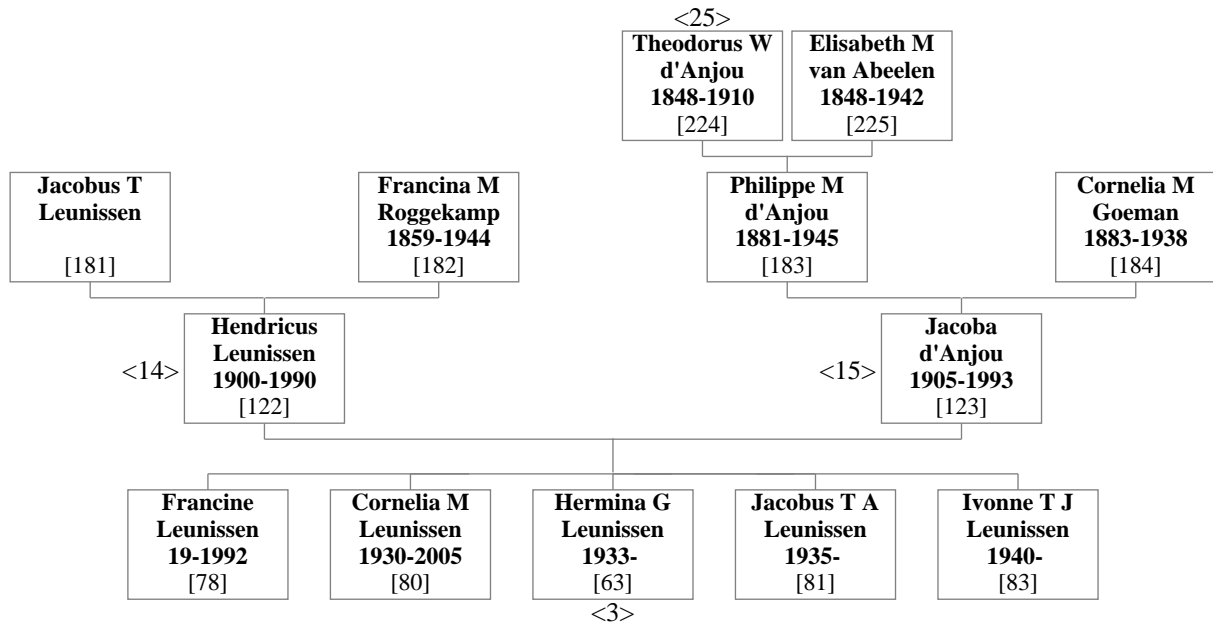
<25>
**Theodorus W d'Anjou 1848-1910**
[224]

**Elisabeth M van Abeelen 1848-1942**
[225]

**Jacobus T Leunissen**
[181]

**Francina M Roggekamp 1859-1944**
[182]

**Philippe M d'Anjou 1881-1945**
[183]

**Cornelia M Goeman 1883-1938**
[184]

<14>
**Hendricus Leunissen 1900-1990**
[122]

<15>
**Jacoba d'Anjou 1905-1993**
[123]

**Francine Leunissen 19-1992**
[78]

**Cornelia M Leunissen 1930-2005**
[80]

**Hermina G Leunissen 1933-**
[63]
<3>

**Jacobus T A Leunissen 1935-**
[81]

**Ivonne T J Leunissen 1940-**
[83]